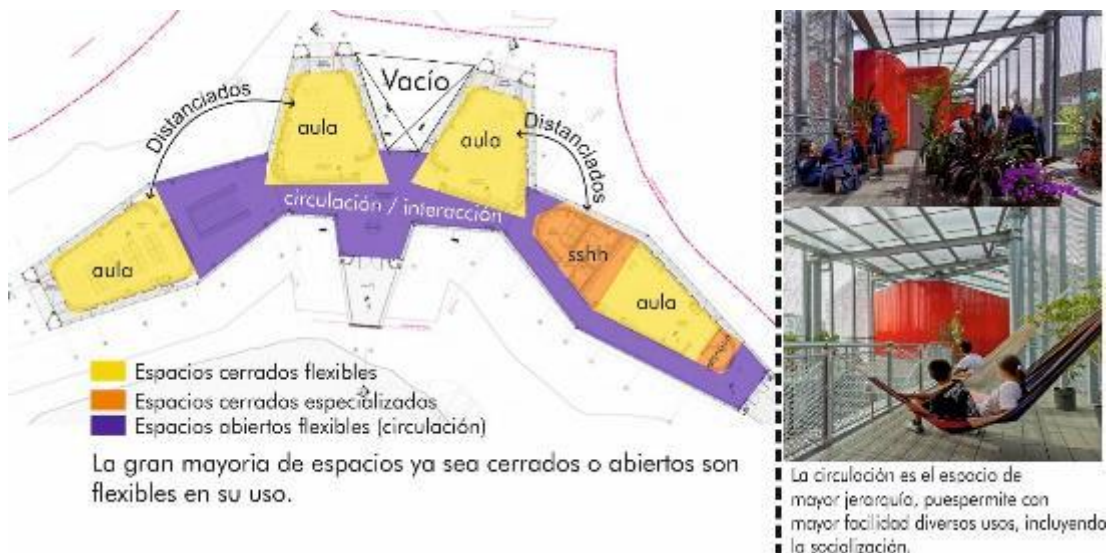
Vacío

Distanciados

aula

aula

Distanciados

circulación / interacción

sshh

aula

aula

Espacios cerrados flexibles
Espacios cerrados especializados
Espacios abiertos flexibles (circulación)

La gran mayoria de espacios ya sea cerrados o abiertos son flexibles en su uso.

La circulación es el espacio de mayor jerarquía, puespermite con mayor facilidad diversos usos, incluyendo la socialización.